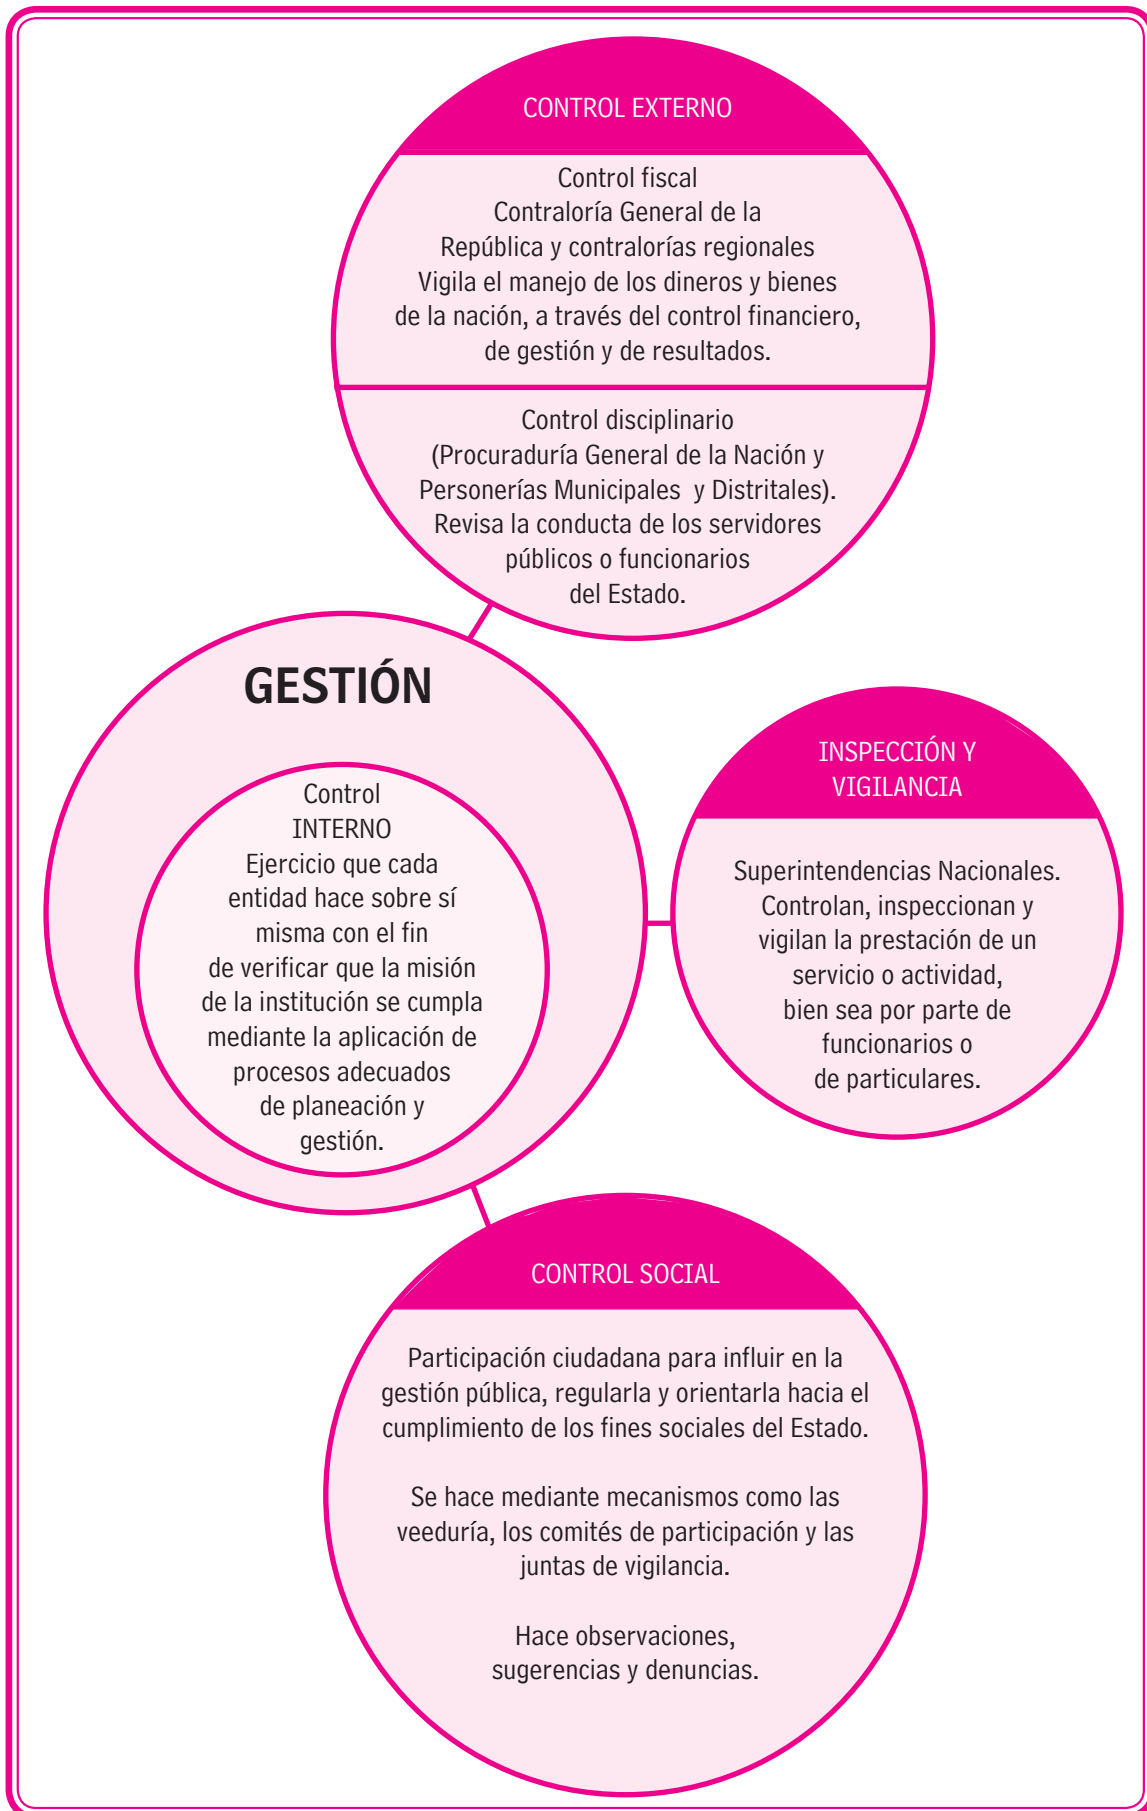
CONTROL EXTERNO

Control fiscal
Contraloría General de la República y contralorías regionales
Vigila el manejo de los dineros y bienes de la nación, a través del control financiero, de gestión y de resultados.

Control disciplinario
(Procuraduría General de la Nación y Personerías Municipales y Distritales).
Revisa la conducta de los servidores públicos o funcionarios del Estado.

GESTIÓN

Control
INTERNO
Ejercicio que cada entidad hace sobre sí misma con el fin de verificar que la misión de la institución se cumpla mediante la aplicación de procesos adecuados de planeación y gestión.

INSPECCIÓN Y VIGILANCIA

Superintendencias Nacionales.
Controlan, inspeccionan y vigilan la prestación de un servicio o actividad, bien sea por parte de funcionarios o de particulares.

CONTROL SOCIAL

Participación ciudadana para influir en la gestión pública, regularla y orientarla hacia el cumplimiento de los fines sociales del Estado.

Se hace mediante mecanismos como las veeduría, los comités de participación y las juntas de vigilancia.

Hace observaciones, sugerencias y denuncias.